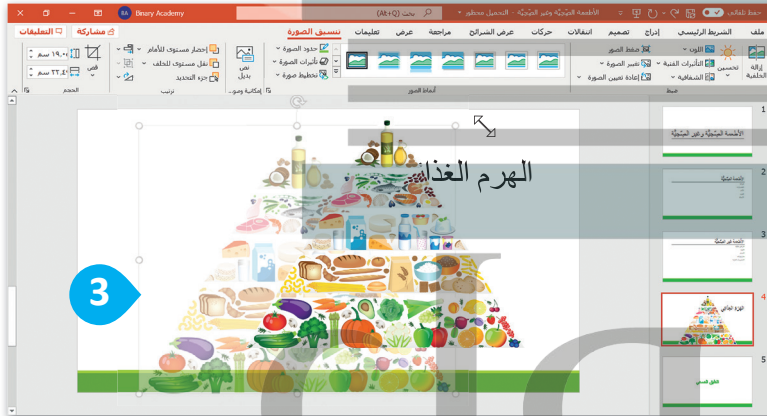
حفظ تلقائي
الأطعمة الصحيّة وغير الصحيّة - التحميل محظور
بحث (Alt+Q)
BA Binary Academy
ملف
الشريط الرئيسي
إدراج
تصميم
انتقالات
حركات
عرض الشرائح
مراجعة
عرض
تعليمات
تنسيق الصورة
مشاركة
التعليقات
إزالة الخلفية
تصحيحات
اللون
التأثيرات الفنية
الشفافية
ضغط الصور
تغيير الصورة
إعادة تعيين الصورة
ضبط
أنماط الصور
حدود الصورة
تأثيرات الصورة
تخطيط صورة
نص بديل
إمكانية وصو...
إحضار مستوى للأمام
نقل مستوى للخلف
جزء التحديد
ترتيب
قص
١٩,٠٥ سم
٣٣,٨٧ سم
الحجم
الهرم الغذائي
3
1
الأطعمة الصحيّة وغير الصحيّة
2
3
4
الهرم الغذائي
5